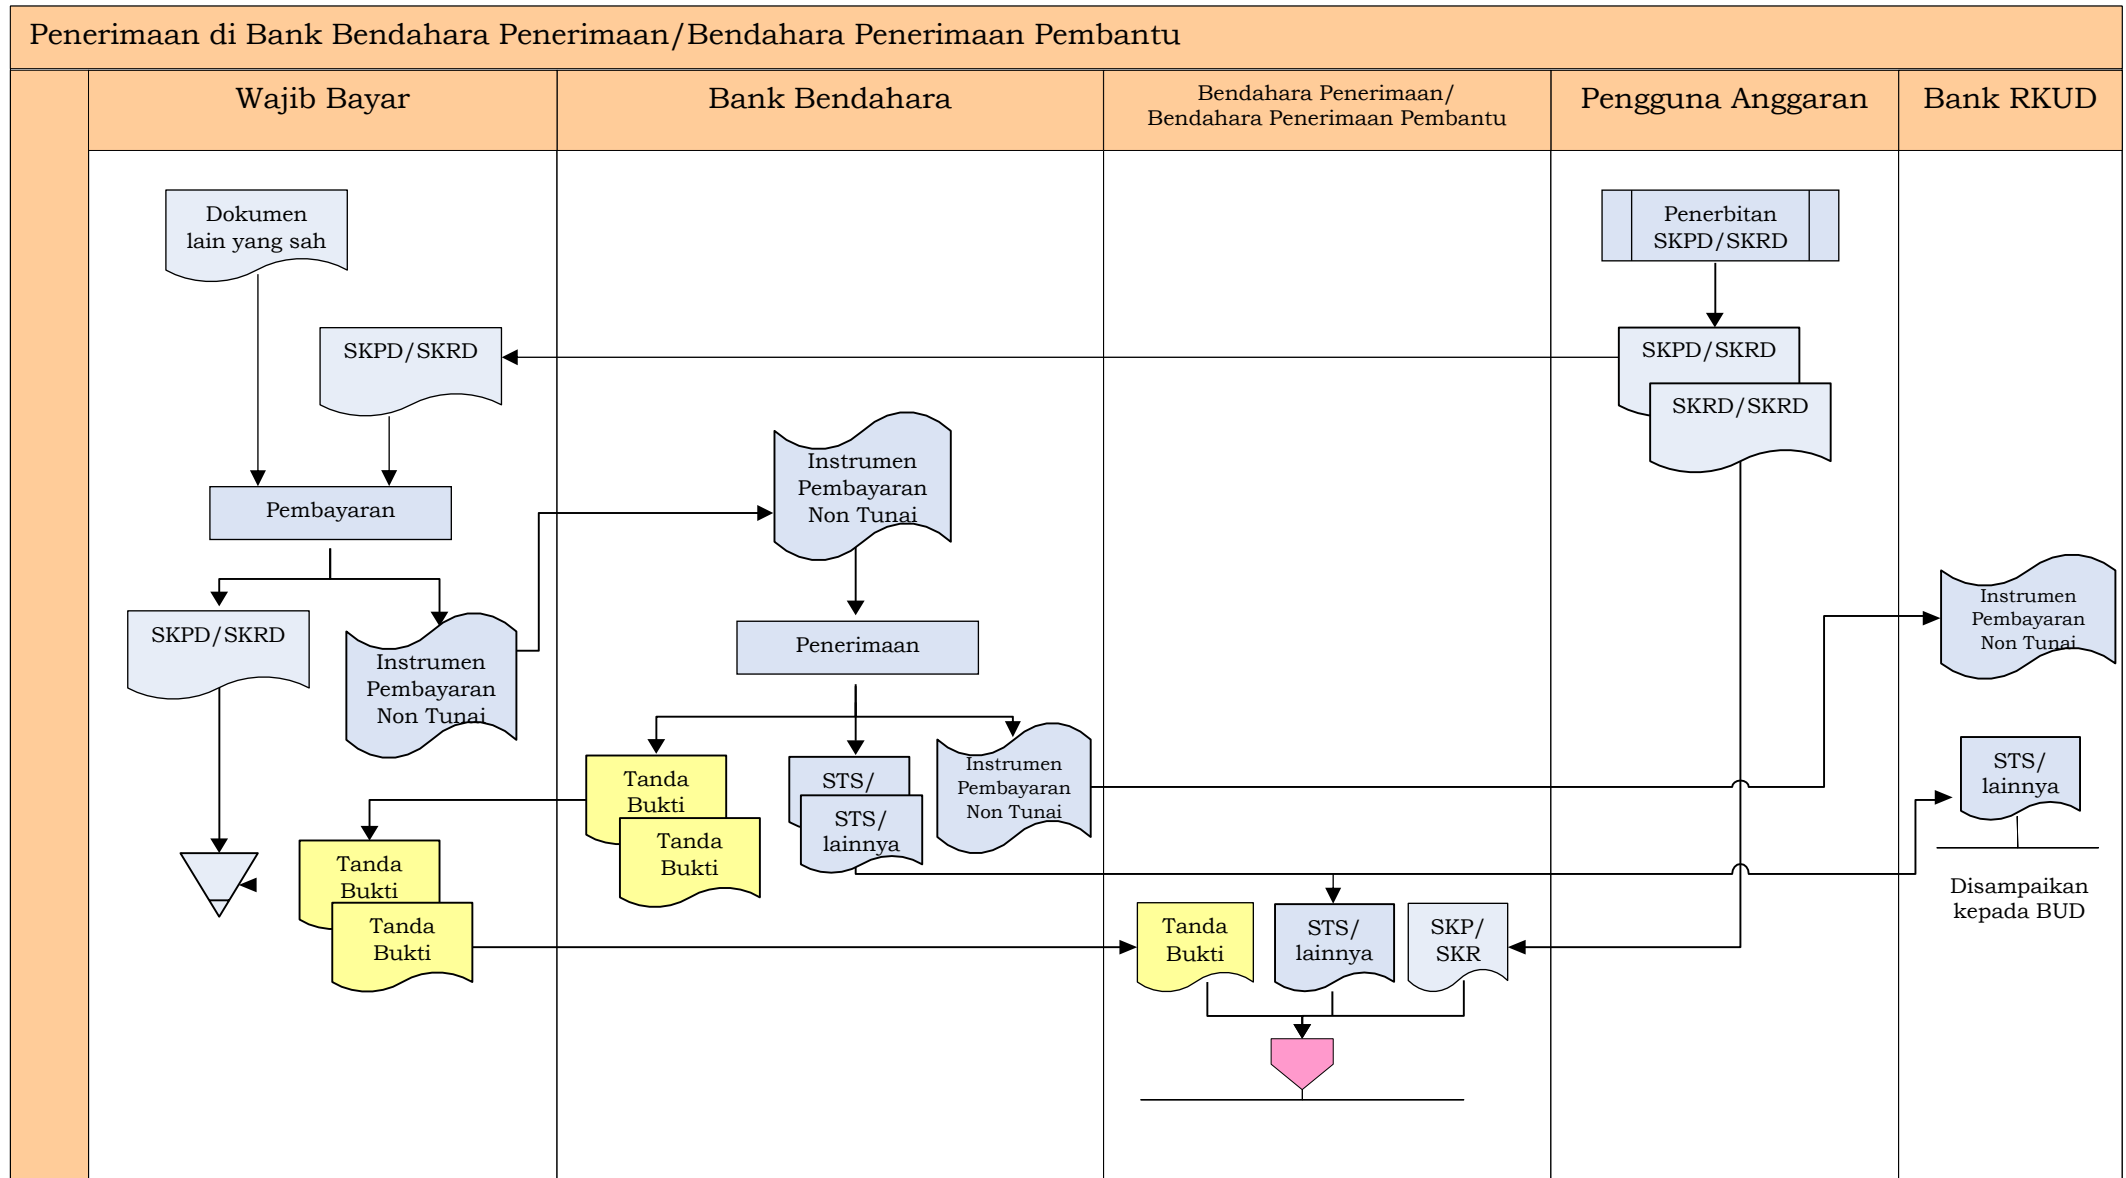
Penerimaan di Bank Bendahara Penerimaan/Bendahara Penerimaan Pembantu

| Wajib Bayar | Bank Bendahara | Bendahara Penerimaan/ Bendahara Penerimaan Pembantu | Pengguna Anggaran | Bank RKUD |
|---|---|---|---|---|

Dokumen lain yang sah

SKPD/SKRD

Pembayaran

SKPD/SKRD

Instrumen Pembayaran Non Tunai

Tanda Bukti

Tanda Bukti

Instrumen Pembayaran Non Tunai

Penerimaan

Tanda Bukti

Tanda Bukti

STS/

STS/ lainnya

Instrumen Pembayaran Non Tunai

Tanda Bukti

STS/ lainnya

SKP/ SKR

Penerbitan SKPD/SKRD

SKPD/SKRD

SKRD/SKRD

Instrumen Pembayaran Non Tunai

STS/ lainnya

Disampaikan kepada BUD